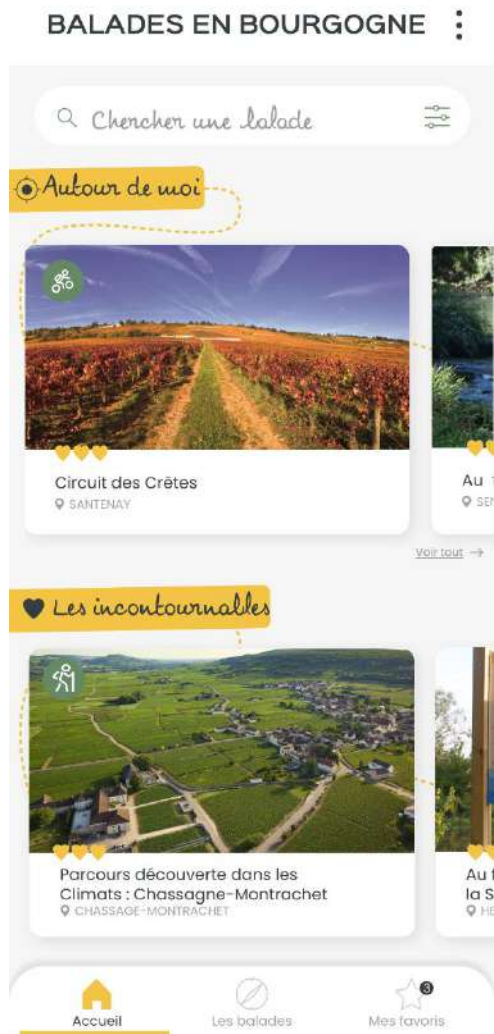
BALADES EN BOURGOGNE

Chercher une balade

Autour de moi

Circuit des Crêtes
SANTENAY

Au
SE

Voir tout →

Les incontournables

Parcours découverte dans les Climats : Chassagne-Montrachet
CHASSAGNE-MONTRACHET

Au
la S
H

Accueil
Les balades
3
Mes favoris